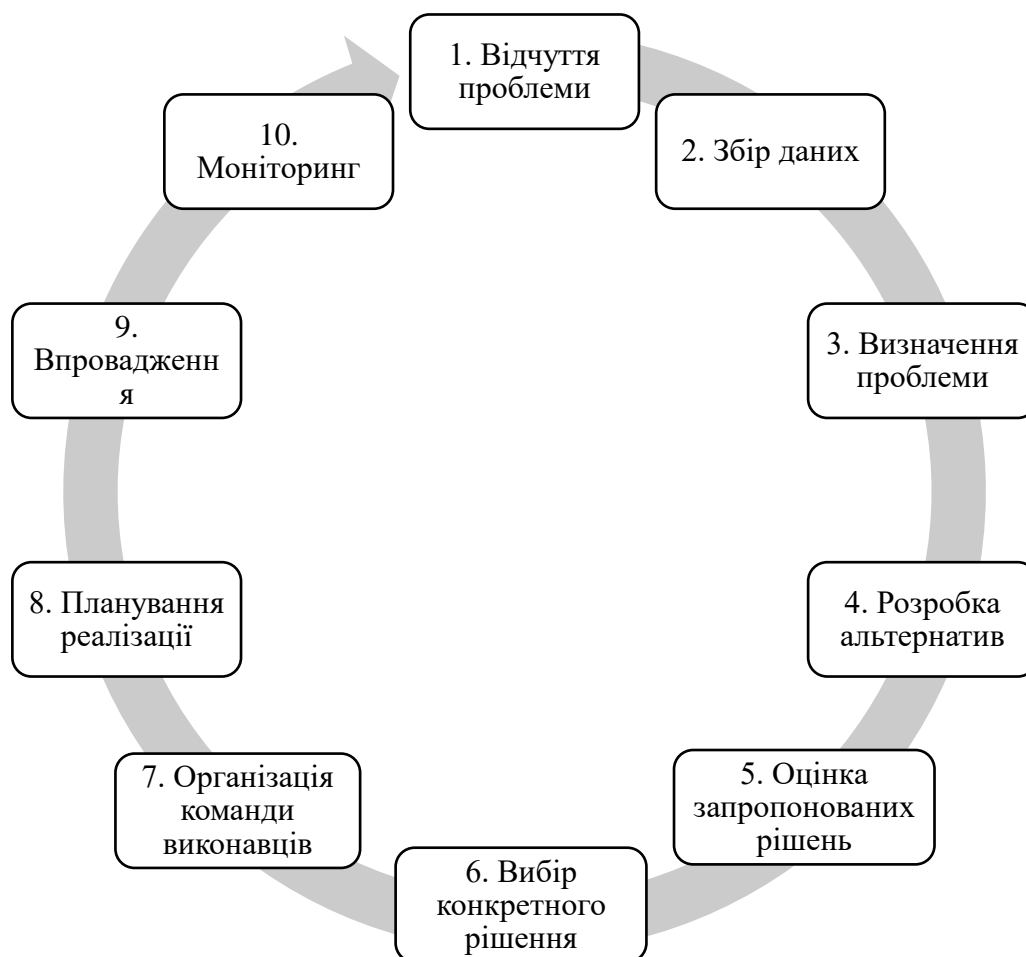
1. Відчуття проблеми

2. Збір даних

3. Визначення проблеми

4. Розробка альтернатив

5. Оцінка запропонованих рішень

6. Вибір конкретного рішення

7. Організація команди виконавців

8. Планування реалізації

9. Впровадженн я

10. Моніторинг